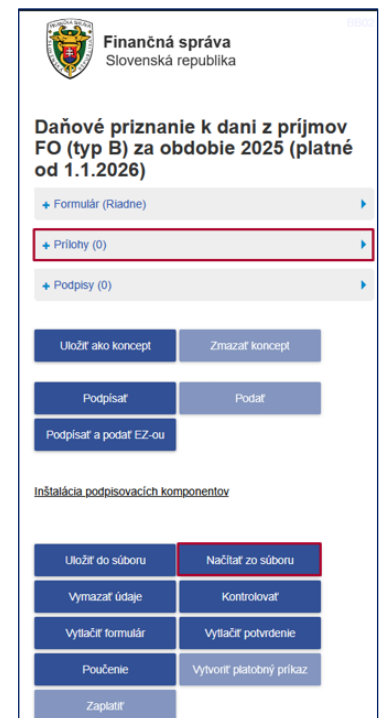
Finančná správa
Slovenská republika

Daňové priznanie k dani z príjmov FO (typ B) za obdobie 2025 (platné od 1.1.2026)

+ Formulár (Riadne)

+ Prílohy (0)

+ Podpisy (0)

Uložiť ako koncept
Zmazať koncept

Podpísať
Podať

Podpísať a podať EZ-ou

Inštalácia podpisovacích komponentov

Uložiť do súboru
Načítať zo súboru
Vymazať údaje
Kontrolovať
Vytlačiť formulár
Vytlačiť potvrdenie
Poučenie
Vytvoriť platobný príkaz
Zaplatiť